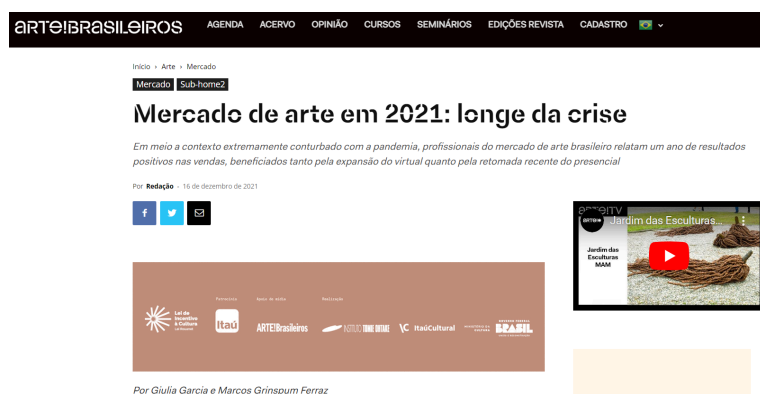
ARTE!BRASILEIROS AGENDA ACERVO OPINIÃO CURSOS SEMINÁRIOS EDIÇÕES REVISTA CADASTRO

Início › Arte › Mercado

Mercado Sub-home2

Mercado de arte em 2021: longe da crise

Em meio a contexto extremamente conturbado com a pandemia, profissionais do mercado de arte brasileiro relatam um ano de resultados positivos nas vendas, beneficiados tanto pela expansão do virtual quanto pela retomada recente do presencial

Por Redação - 16 de dezembro de 2021

arte!TV

Jardim das Esculturas...

Jardim das Esculturas MAM

Lei de Incentivo à Cultura Patrocínio Itaú Apoio de mídia ARTE!Brasileiros Realização Instituto Tomie Ohtake Itaú Cultural BRASIL

Por Giulia Garcia e Marcos Grinspum Ferraz